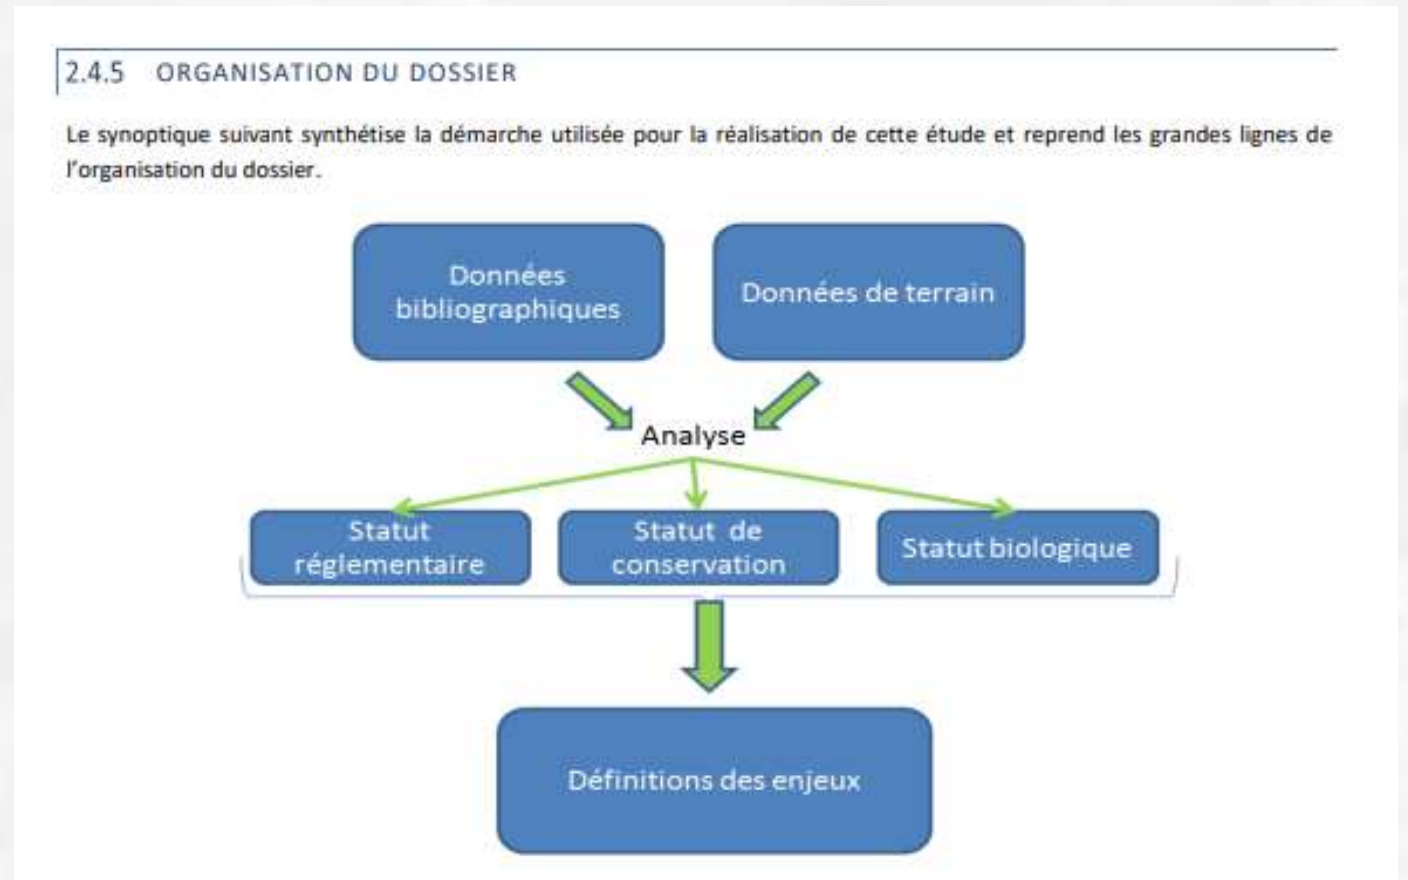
2.4.5 ORGANISATION DU DOSSIER

Le synoptique suivant synthétise la démarche utilisée pour la réalisation de cette étude et reprend les grandes lignes de l'organisation du dossier.

Données bibliographiques

Données de terrain

Analyse

Statut réglementaire

Statut de conservation

Statut biologique

Définitions des enjeux